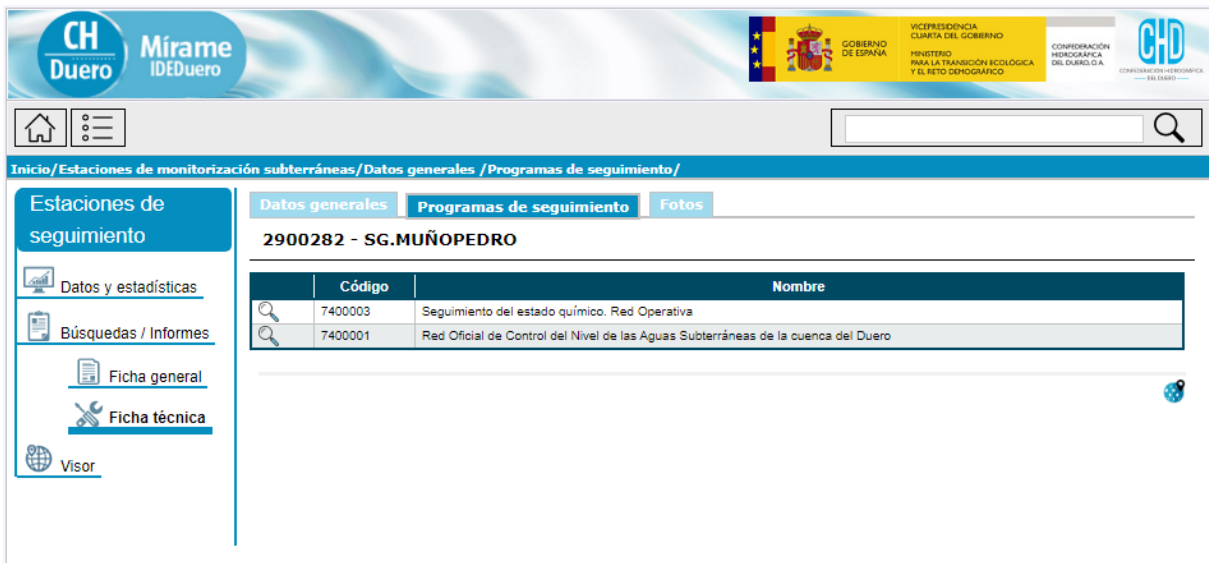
CH Duero Mírame IDEDuero

GOBIERNO DE ESPAÑA VICEPRESIDENCIA CUARTA DEL GOBIERNO MINISTERIO PARA LA TRANSICIÓN ECOLÓGICA Y EL RETO DEMOGRÁFICO CONFEDERACIÓN HIDROGRÁFICA DEL DUERO, O.A.

CHD CONFEDERACIÓN HIDROGRÁFICA DEL DUERO

Inicio/Estaciones de monitorización subterráneas/Datos generales /Programas de seguimiento/

Estaciones de seguimiento

Datos y estadísticas

Búsquedas / Informes

Ficha general

Ficha técnica

Visor

Datos generales | Programas de seguimiento | Fotos

2900282 - SG.MUÑOPEDRO

| | Código | Nombre |
|---|---|---|
| | 7400003 | Seguimiento del estado químico. Red Operativa |
| | 7400001 | Red Oficial de Control del Nivel de las Aguas Subterráneas de la cuenca del Duero |